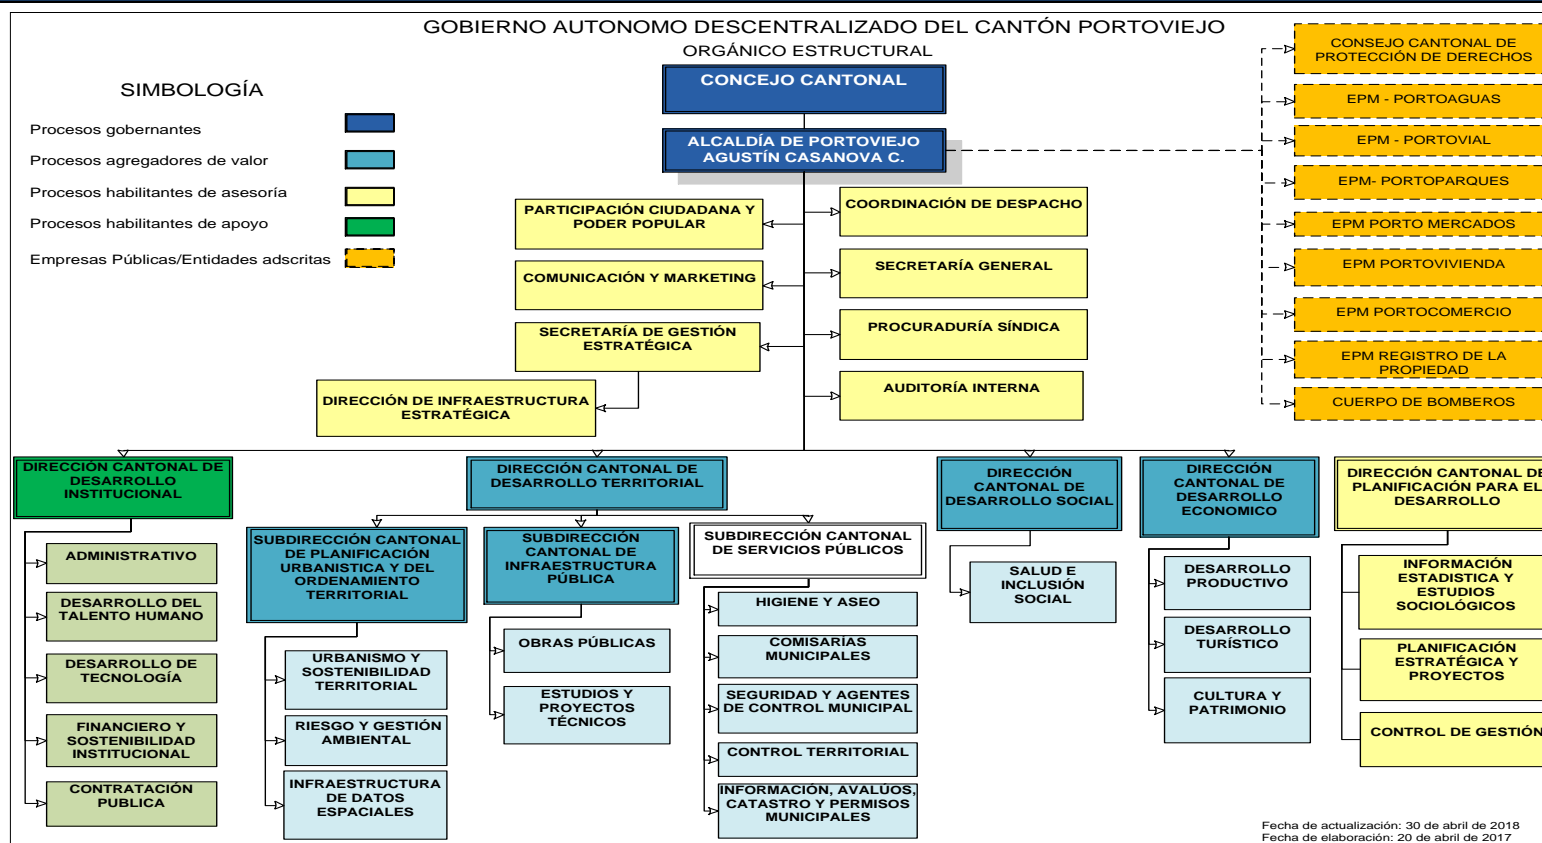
GOBIERNO AUTONOMO DESCENTRALIZADO DEL CANTÓN PORTOVIEJO
ORGÁNICO ESTRUCTURAL

SIMBOLOGÍA
Procesos gobernantes
Procesos agregadores de valor
Procesos habilitantes de asesoría
Procesos habilitantes de apoyo
Empresas Públicas/Entidades adscritas

CONCEJO CANTONAL
ALCALDÍA DE PORTOVIEJO AGUSTÍN CASANOVA C.

CONSEJO CANTONAL DE PROTECCIÓN DE DERECHOS
EPM - PORTOAGUAS
EPM - PORTOVIAL
EPM- PORTOPARQUES
EPM PORTO MERCADOS
EPM PORTOVIVIENDA
EPM PORTOCOMERCIO
EPM REGISTRO DE LA PROPIEDAD
CUERPO DE BOMBEROS

PARTICIPACIÓN CIUDADANA Y PODER POPULAR
COMUNICACIÓN Y MARKETING
SECRETARÍA DE GESTIÓN ESTRATÉGICA
DIRECCIÓN DE INFRAESTRUCTURA ESTRATÉGICA
COORDINACIÓN DE DESPACHO
SECRETARÍA GENERAL
PROCURADURÍA SÍNDICA
AUDITORÍA INTERNA

DIRECCIÓN CANTONAL DE DESARROLLO INSTITUCIONAL
ADMINISTRATIVO
DESARROLLO DEL TALENTO HUMANO
DESARROLLO DE TECNOLOGÍA
FINANCIERO Y SOSTENIBILIDAD INSTITUCIONAL
CONTRATACIÓN PUBLICA

DIRECCIÓN CANTONAL DE DESARROLLO TERRITORIAL
SUBDIRECCIÓN CANTONAL DE PLANIFICACIÓN URBANISTICA Y DEL ORDENAMIENTO TERRITORIAL
URBANISMO Y SOSTENIBILIDAD TERRITORIAL
RIESGO Y GESTIÓN AMBIENTAL
INFRAESTRUCTURA DE DATOS ESPACIALES
SUBDIRECCIÓN CANTONAL DE INFRAESTRUCTURA PÚBLICA
OBRAS PÚBLICAS
ESTUDIOS Y PROYECTOS TÉCNICOS
SUBDIRECCIÓN CANTONAL DE SERVICIOS PÚBLICOS
HIGIENE Y ASEO
COMISARÍAS MUNICIPALES
SEGURIDAD Y AGENTES DE CONTROL MUNICIPAL
CONTROL TERRITORIAL
INFORMACIÓN, AVALUOS, CATASTRO Y PERMISOS MUNICIPALES

DIRECCIÓN CANTONAL DE DESARROLLO SOCIAL
SALUD E INCLUSIÓN SOCIAL

DIRECCIÓN CANTONAL DE DESARROLLO ECONOMICO
DESARROLLO PRODUCTIVO
DESARROLLO TURÍSTICO
CULTURA Y PATRIMONIO

DIRECCIÓN CANTONAL DE PLANIFICACIÓN PARA EL DESARROLLO
INFORMACIÓN ESTADISTICA Y ESTUDIOS SOCIOLÓGICOS
PLANIFICACIÓN ESTRATÉGICA Y PROYECTOS
CONTROL DE GESTIÓN

Fecha de actualización: 30 de abril de 2018
Fecha de elaboración: 20 de abril de 2017